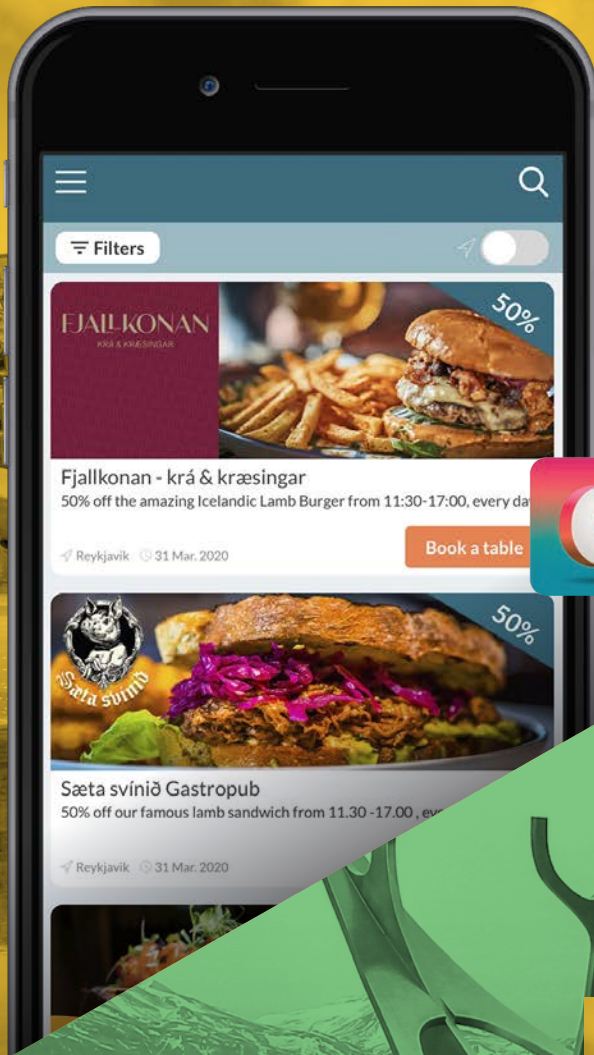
Filters

FJALLKONAN
KRÁ & KRÆSINGAR

50%

Fjallkonan - krá & kræsingar
50% off the amazing Icelandic Lamb Burger from 11:30-17:00, every da

Reykjavik 31 Mar. 2020

Book a table

Sæta svínið

50%

Sæta svínið Gastropub
50% off our famous lamb sandwich from 11.30 -17.00 , ev

Reykjavik 31 Mar. 2020